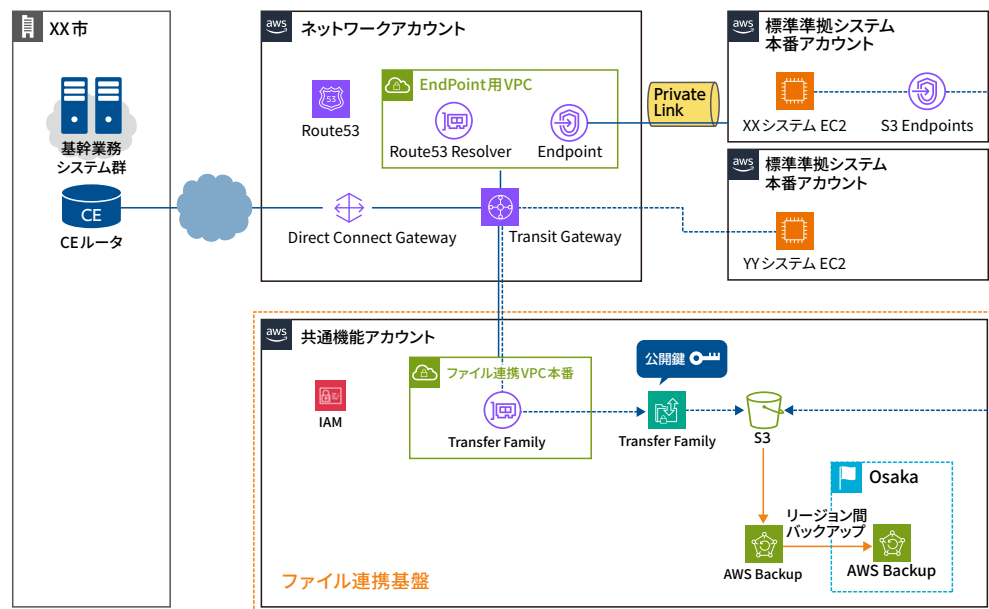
XX 市

基幹業務システム群

CE

CEルータ

aws ネットワークアカウント

Route53

EndPoint用VPC

Route53 Resolver

Endpoint

Direct Connect Gateway

Transit Gateway

Private Link

aws 標準準拠システム本番アカウント

XX システム EC2

S3 Endpoints

aws 標準準拠システム本番アカウント

YY システム EC2

aws 共通機能アカウント

IAM

ファイル連携VPC本番

Transfer Family

公開鍵

Transfer Family

S3

Osaka

リージョン間バックアップ

AWS Backup

AWS Backup

ファイル連携基盤